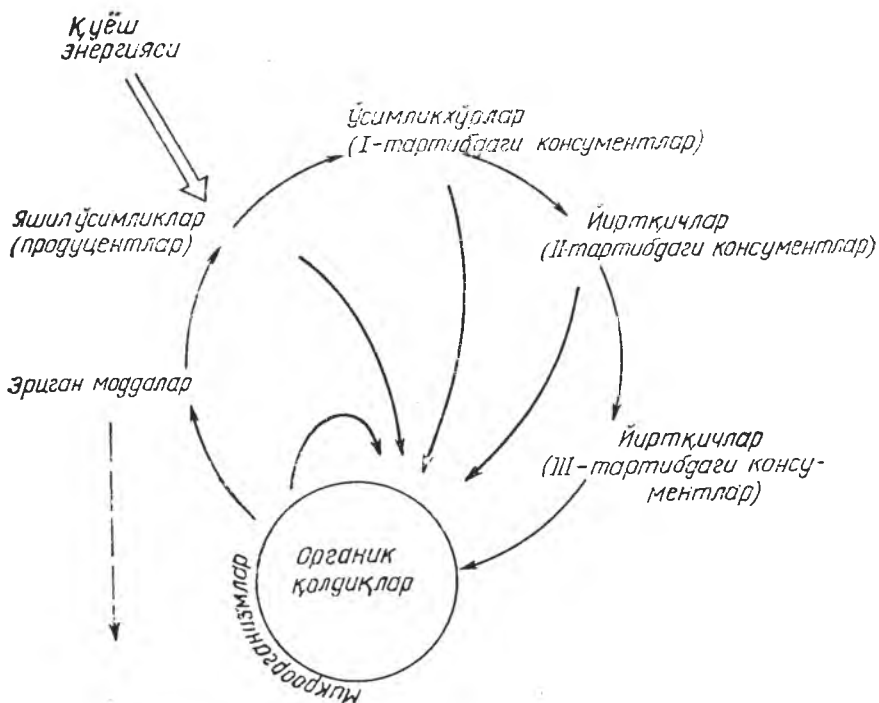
Қуёш энергияси

Ўсимликхўрлар (I-тартибдаги консументлар)

Яшил ўсимликлар (продуцентлар)

Йиртқичлар (II-тартибдаги консументлар)

Эриган моддалар

Йиртқичлар (III-тартибдаги консументлар)

Органик қолдиқлар

Микроорганизмлар